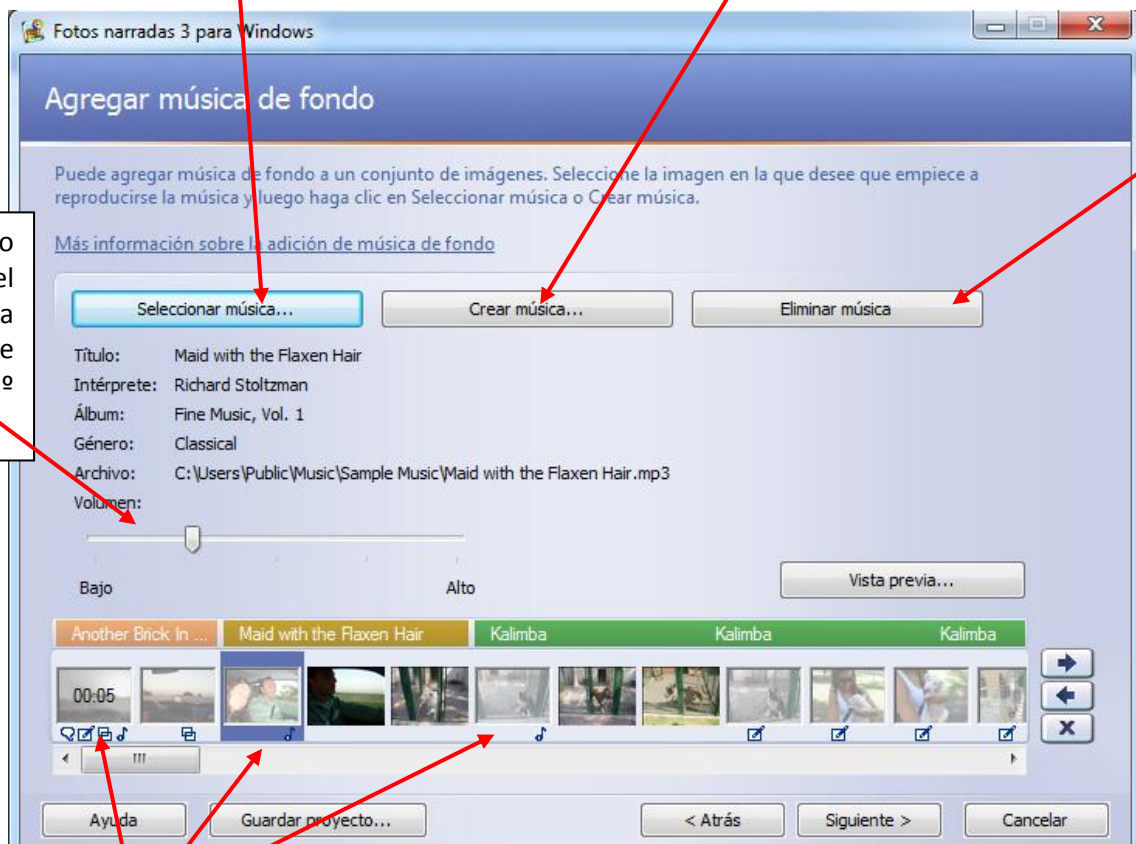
Fotos narradas 3 para Windows

Agregar música de fondo

Puede agregar música de fondo a un conjunto de imágenes. Seleccione la imagen en la que desee que empiece a reproducirse la música y luego haga clic en Seleccionar música o Crear música.

Más información sobre la adición de música de fondo

o
el
a
e
º

Seleccionar música...
Crear música...
Eliminar música

| Título: | Maid with the Flaxen Hair |
|---|---|
| Intérprete: | Richard Stoltzman |
| Álbum: | Fine Music, Vol. 1 |
| Género: | Classical |
| Archivo: | C:\Users\Public\Music\Sample Music\Maid with the Flaxen Hair.mp3 |

Volumen:

Bajo
Alto

Vista previa...

Another Brick In ...
Maid with the Flaxen Hair
Kalimba
Kalimba
Kalimba

00:05

Ayuda
Guardar proyecto...
< Atrás
Siguiente >
Cancelar